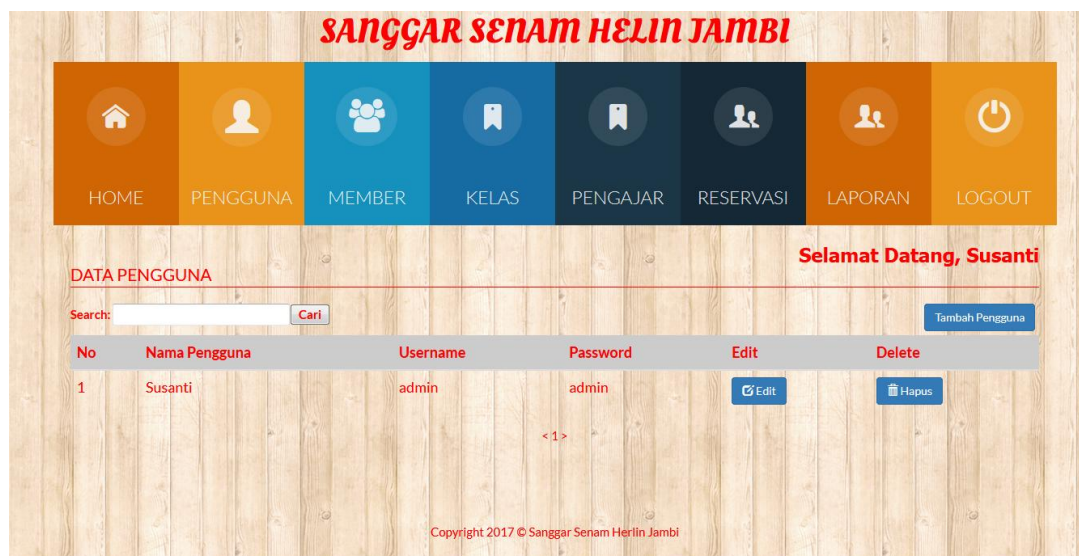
SANGGAR SENAM HELIN JAMBI

HOME
PENGGUNA
MEMBER
KELAS
PENGAJAR
RESERVASI
LAPORAN
LOGOUT

Selamat Datang, Susanti

DATA PENGGUNA

Search: Cari

Tambah Pengguna

| No | Nama Pengguna | Username | Password | Edit | Delete |
|---|---|---|---|---|---|
| 1 | Susanti | admin | admin | Edit | Hapus |

< 1 >

Copyright 2017 © Sanggar Senam Herlin Jambi